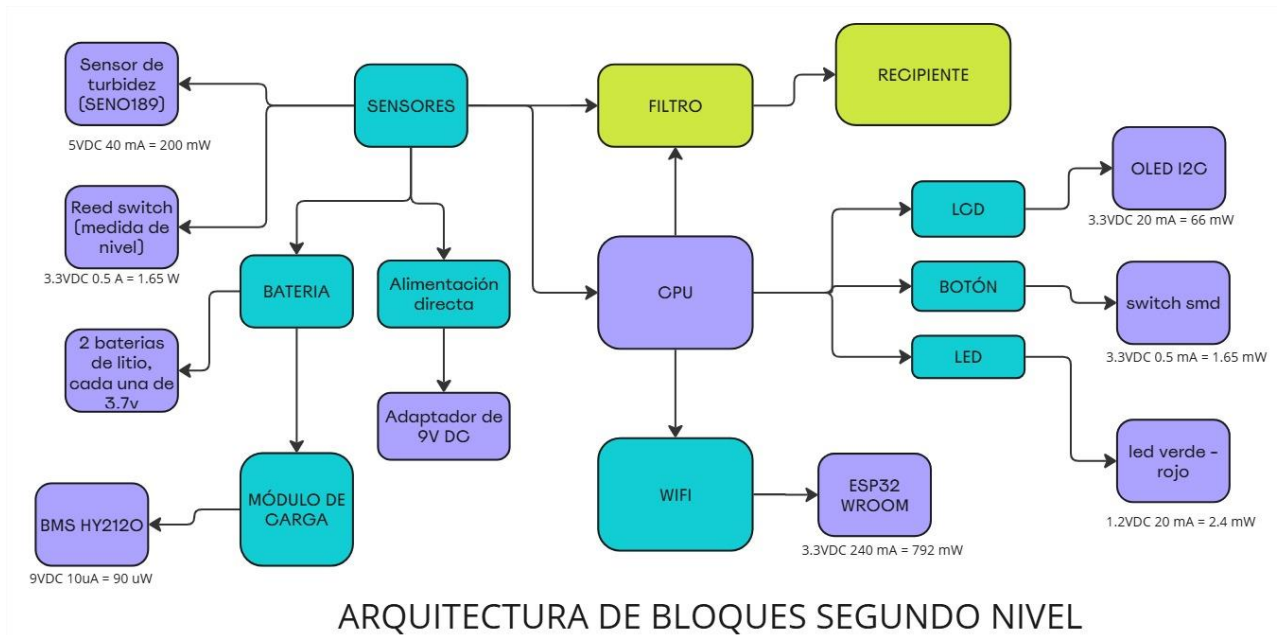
Sensor de turbidez (SEN0189)

5VDC 40 mA = 200 mW

SENSORES

FILTRO

RECIPIENTE

Reed switch (medida de nivel)

3.3VDC 0.5 A = 1.65 W

LCD

OLED I2C

3.3VDC 20 mA = 66 mW

BATERIA

Alimentación directa

CPU

BOTÓN

switch smd

3.3VDC 0.5 mA = 1.65 mW

2 baterias de litio, cada una de 3.7v

LED

Adaptador de 9V DC

led verde - rojo

1.2VDC 20 mA = 2.4 mW

BMS HY2120

MÓDULO DE CARGA

WIFI

ESP32 WROOM

3.3VDC 240 mA = 792 mW

9VDC 10uA = 90 uW

ARQUITECTURA DE BLOQUES SEGUNDO NIVEL